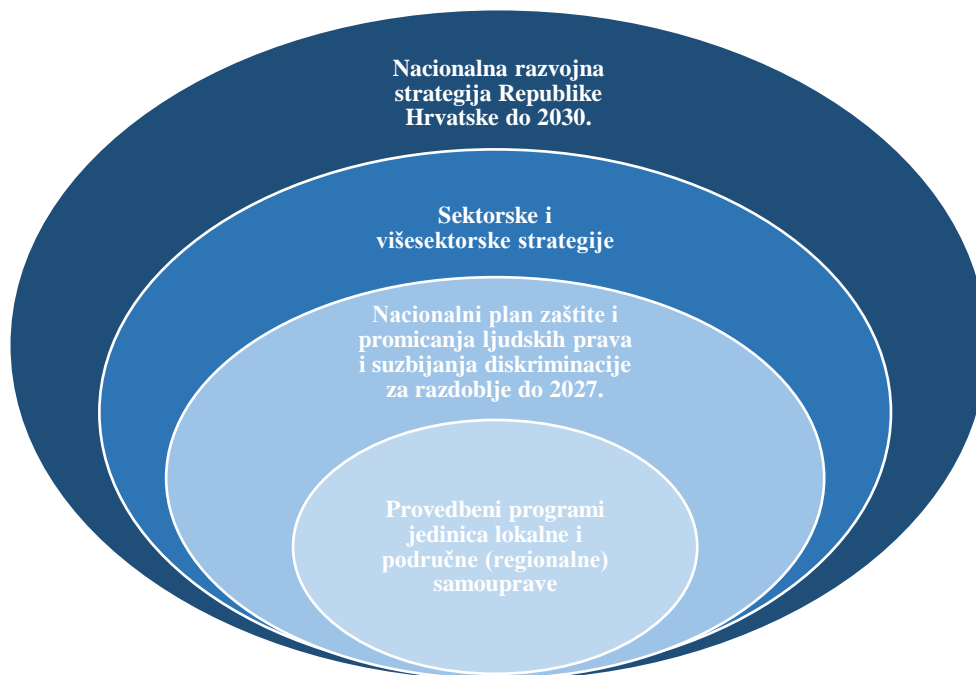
Nacionalna razvojna strategija Republike Hrvatske do 2030.

Sektorske i višesektorske strategije

Nacionalni plan zaštite i promicanja ljudskih prava i suzbijanja diskriminacije za razdoblje do 2027.

Provedbeni programi jedinica lokalne i područne (regionalne) samouprave